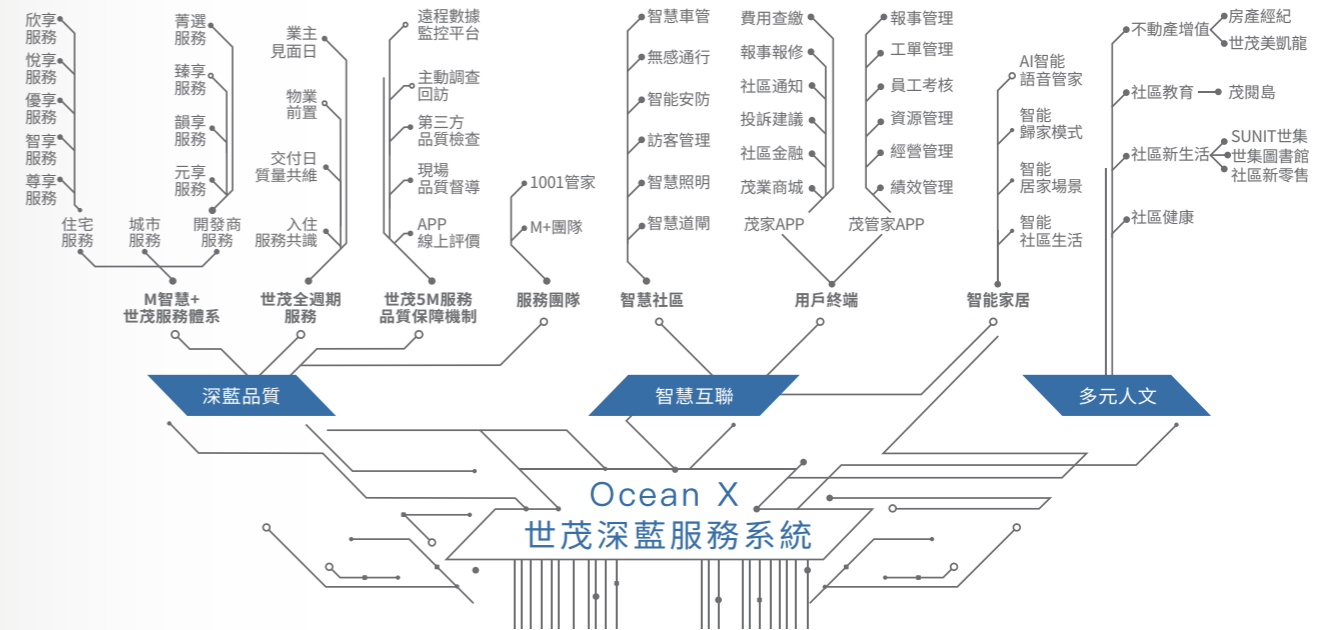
欣享服務
悅享服務
優享服務
智享服務
尊享服務
菁選服務
臻享服務
韻享服務
元享服務
住宅服務
城市服務
開發商服務
M智慧+世茂服務體系

業主見面日
物業前置
交付日質量共維
入住服務共識
世茂全週期服務

遠程數據監控平台
主動調查回訪
第三方品質檢查
現場品質督導
APP線上評價
世茂5M服務品質保障機制

1001管家
M+團隊
服務團隊

深藍品質

智慧車管
無感通行
智能安防
訪客管理
智慧照明
智慧道閘
智慧社區

費用查繳
報事報修
社區通知
投訴建議
社區金融
茂業商城
茂家APP
報事管理
工單管理
員工考核
資源管理
經營管理
績效管理
茂管家APP
用戶終端

智慧互聯

AI智能語音管家
智能歸家模式
智能居家場景
智能社區生活
智能家居

不動產增值
房產經紀
世茂美凱龍
社區教育
茂閱島
社區新生活
SUNIT世集
世集圖書館
社區新零售
社區健康

多元人文

Ocean X
世茂深藍服務系統